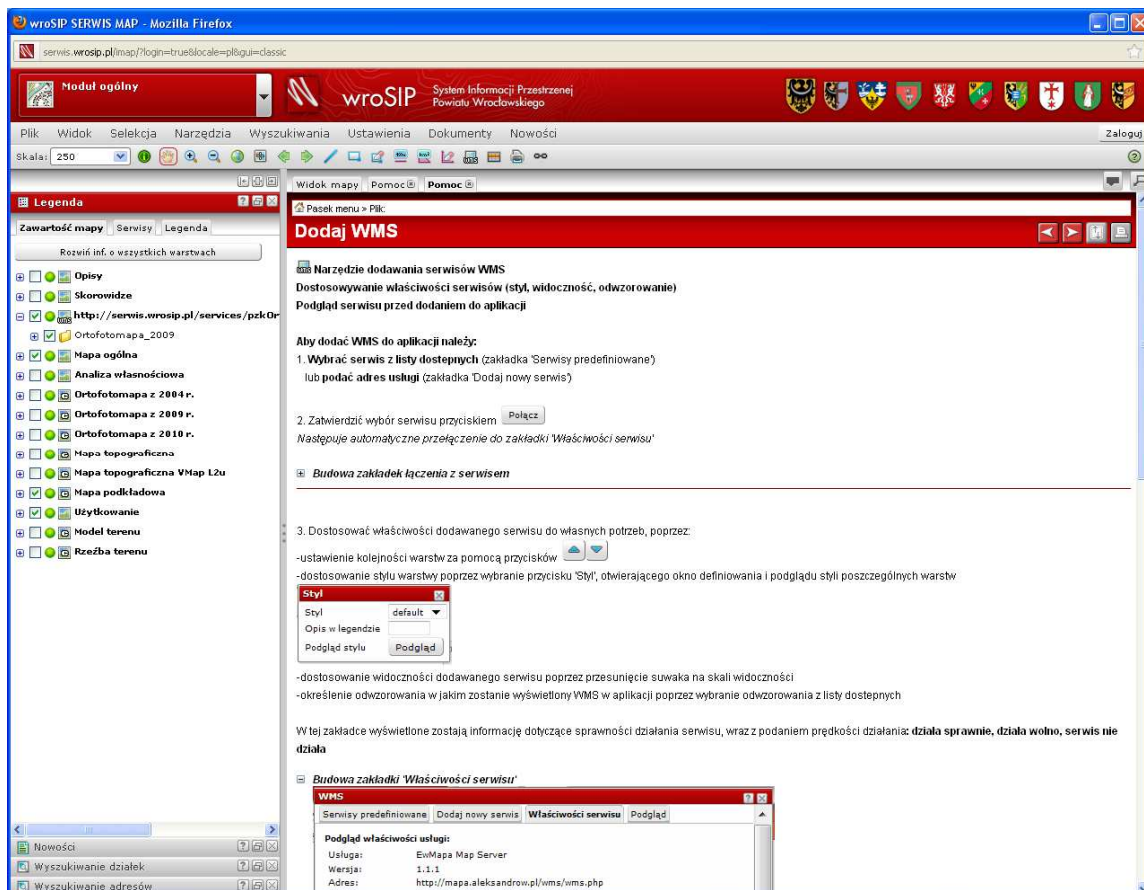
wroSIP SERWIS MAP - Mozilla Firefox

serwis.wrosip.pl/mapa/?login=true&locale=pl&gui=classic

Moduł ogólny

wroSIP System Informacji Przestrzenej Powiatu Wrocławskiego

Plik Widok Selekcja Narzędzia Wyszukiwania Ustawienia Dokumenty Nowości

Zaloguj

Skala: 250

Legenda

Zawartość mapy Serwisy Legenda

Rozwiń inf. o wszystkich warstwach

Opisy
Skorowidze
http://serwis.wrosip.pl/services/pzkOr
Ortofotomapa_2009
Mapa ogólna
Analiza własnościowa
Ortofotomapa z 2004 r.
Ortofotomapa z 2009 r.
Ortofotomapa z 2010 r.
Mapa topograficzna
Mapa topograficzna VMap L2u
Mapa podkładowa
Użytkowanie
Model terenu
Rzeźba terenu

Nowości
Wyszukiwanie działek
Wyszukiwanie adresów

Widok mapy Pomoc Pomoc

Pasek menu » Plik:

Dodaj WMS

Narzędzie dodawania serwisów WMS
Dostosowywanie właściwości serwisów (styl, widoczność, odwzorowanie)
Podgląd serwisu przed dodaniem do aplikacji

Aby dodać WMS do aplikacji należy:
1. Wybrać serwis z listy dostepnych (zakładka 'Serwisy predefiniowane')
lub podać adres usługi (zakładka 'Dodaj nowy serwis')

2. Zatwierdzić wybór serwisu przyciskiem Połącz
Następuje automatyczne przełączenie do zakładki 'Właściwości serwisu'

Budowa zakładek łączenia z serwisem

3. Dostosować właściwości dodawanego serwisu do własnych potrzeb, poprzez:
-ustawienie kolejności warstw za pomocą przycisków
-dostosowanie stylu warstwy poprzez wybranie przycisku 'Styl', otwierającego okno definiowania i podglądu styli poszczególnych warstw

Styl
Styl default
Opis w legendzie
Podgląd stylu Podgląd

-dostosowanie widoczności dodawanego serwisu poprzez przesunięcie suwaka na skali widoczności
-określenie odwzorowania w jakim zostanie wyświetlony WMS w aplikacji poprzez wybranie odwzorowania z listy dostepnych

W tej zakładce wyświetlone zostają informację dotyczące sprawności działania serwisu, wraz z podaniem prędkości działania: działa sprawnie, działa wolno, serwis nie działa

Budowa zakładki 'Właściwości serwisu'

WMS
Serwisy predefiniowane Dodaj nowy serwis Właściwości serwisu Podgląd

Podgląd właściwości usługi:
Usługa: EwMapa Map Server
Wersja: 1.1.1
Adres: http://mapa.aleksandrow.pl/wms/wms.php